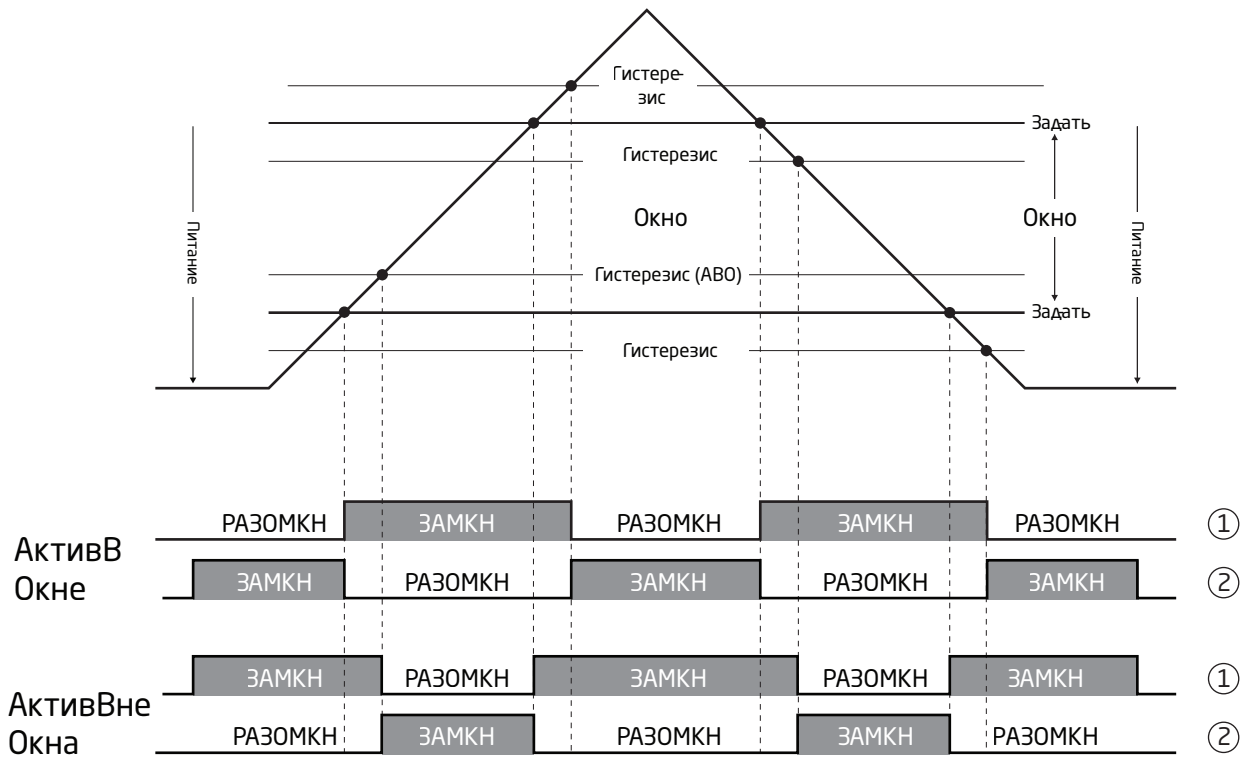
Гистерезис

Задать

Гистерезис

Питание

Окно

Окно

Питание

Гистерезис (АВО)

Задать

Гистерезис

АктивВ Окне

РАЗОМКН ЗАМКН РАЗОМКН ЗАМКН РАЗОМКН ①

ЗАМКН РАЗОМКН ЗАМКН РАЗОМКН ЗАМКН ②

АктивВне Окна

ЗАМКН РАЗОМКН ЗАМКН РАЗОМКН ЗАМКН ①

РАЗОМКН ЗАМКН РАЗОМКН ЗАМКН РАЗОМКН ②